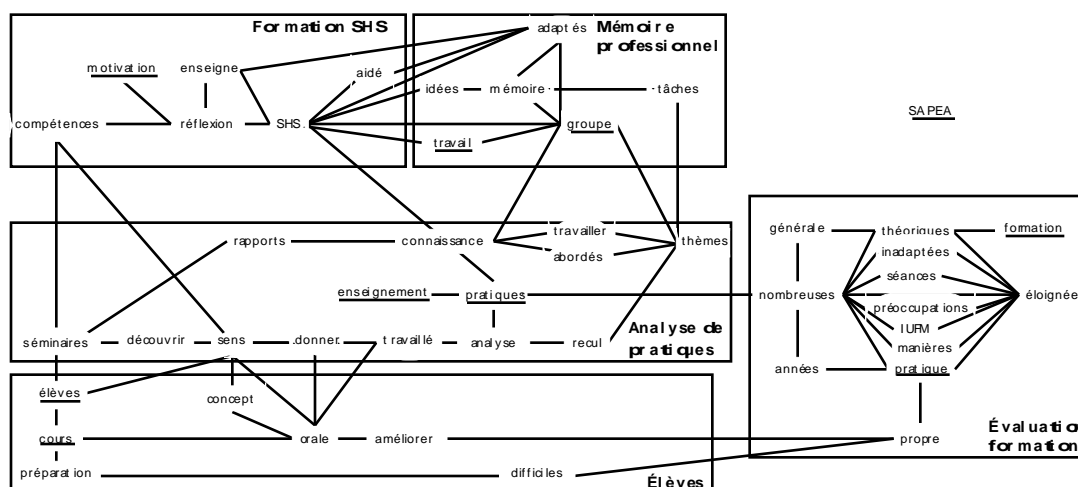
Formation SHS

motivation
enseigne
compétences
réflexion
SHS.
aidé

Mémoire professionnel

adaptés
idées
mémoire
tâches
travail
groupe

SAPEA

Analyse de pratiques

rapports
connaissance
travailler
abordés
thèmes
enseignement
pratiques
séminaires
découvrir
sens
donner
travaillé
analyse
recul

Évaluation formation

générale
théoriques
formation
inadaptées
séances
nombreuses
préoccupations
éloignée
IUFM
manières
années
pratique
propre

Élèves

élèves
concept
cours
orale
améliorer
préparation
difficiles